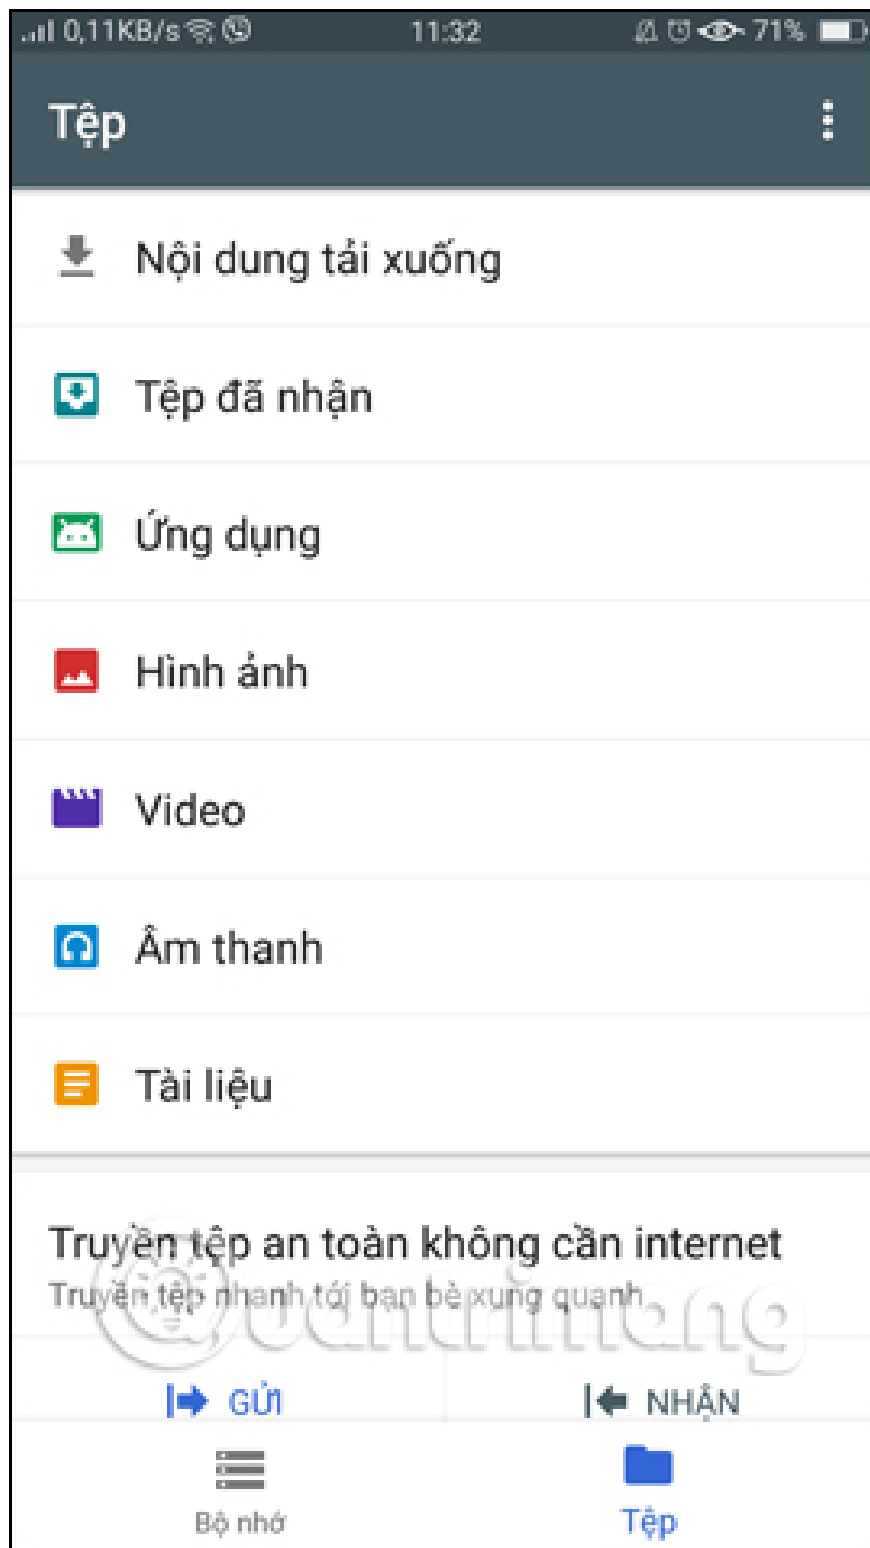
0,11KB/s 11:32 71%

Tệp

Nội dung tải xuống

Tệp đã nhận

Ứng dụng

Hình ảnh

Video

Âm thanh

Tài liệu

Truyền tệp an toàn không cần internet
Truyền tệp nhanh tới bạn bè xung quanh

GỬI

NHẬN

Bộ nhớ

Tệp

Quantrimang